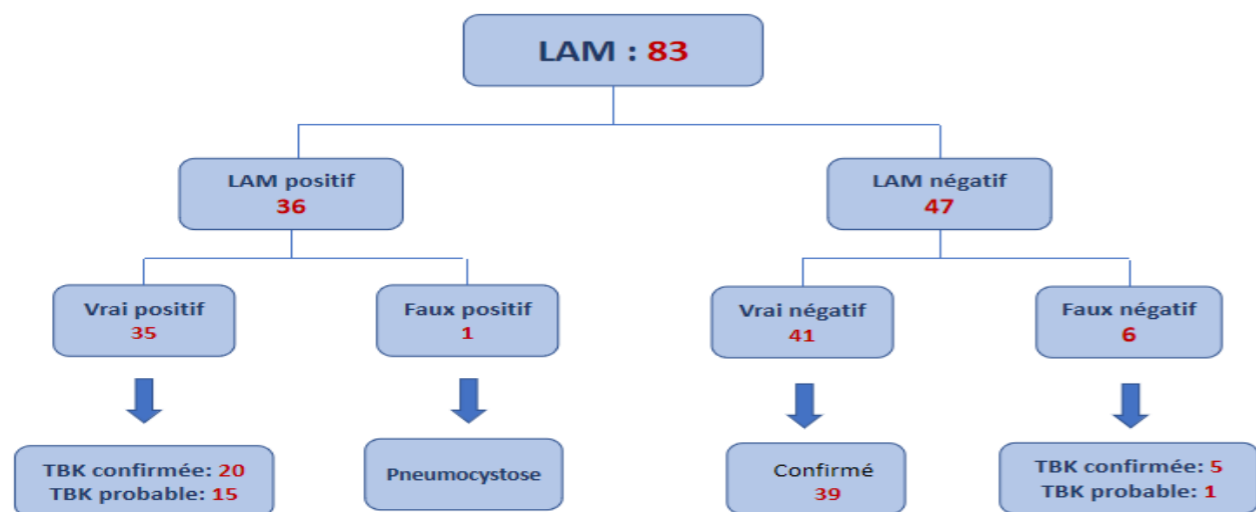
LAM : 83

LAM positif
36

LAM négatif
47

Vrai positif
35

Faux positif
1

Vrai négatif
41

Faux négatif
6

TBK confirmée: 20
TBK probable: 15

Pneumocystose

Confirmé
39

TBK confirmée: 5
TBK probable: 1